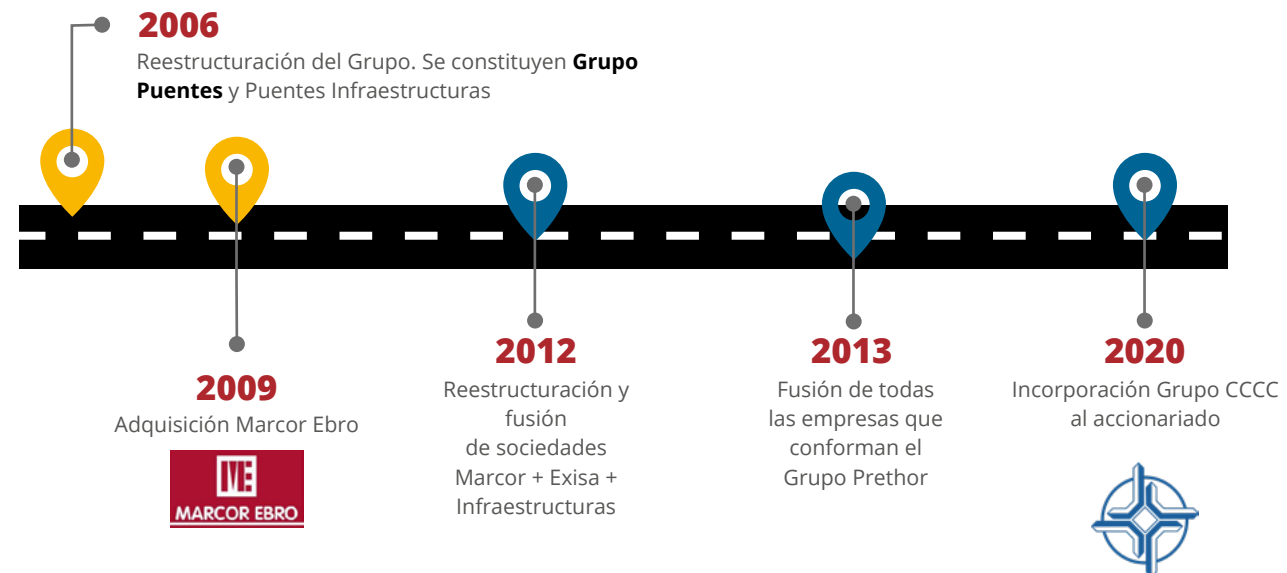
2006
Reestructuración del Grupo. Se constituyen **Grupo Puentes** y Puentes Infraestructuras

2009
Adquisición Marcor Ebro

MARCOR EBRO

2012
Reestructuración y fusión de sociedades Marcor + Exisa + Infraestructuras

2013
Fusión de todas las empresas que conforman el Grupo Prethor

2020
Incorporación Grupo CCCC al accionariado